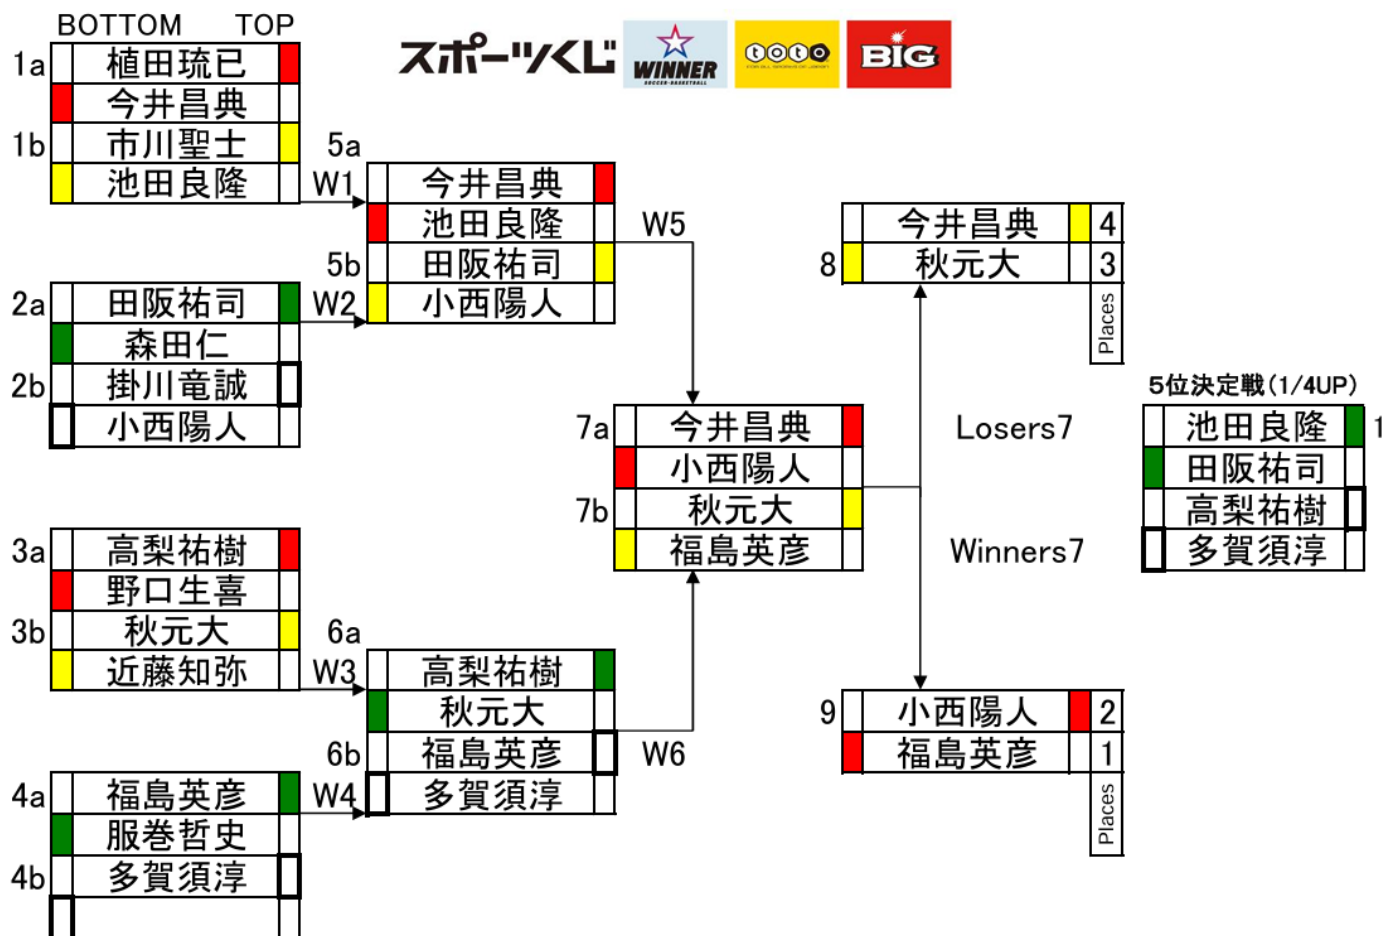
BOTTOM TOP

スポーツくじ WINNER toto BIG

1a 植田琉已
今井昌典
1b 市川聖士
池田良隆

5a
W1 今井昌典
池田良隆
5b 田阪祐司
W2 小西陽人

W5

2a 田阪祐司
森田仁
2b 掛川竜誠
小西陽人

7a 今井昌典
小西陽人
7b 秋元大
福島英彦

今井昌典 4
8 秋元大 3
Places

Losers7

Winners7

5位決定戦(1/4UP)
池田良隆 1
田阪祐司
高梨祐樹
多賀須淳

3a 高梨祐樹
野口生喜
3b 秋元大
近藤知弥

6a
W3 高梨祐樹
秋元大
6b 福島英彦
W4 多賀須淳

W6

4a 福島英彦
服巻哲史
4b 多賀須淳

9 小西陽人 2
福島英彦 1
Places